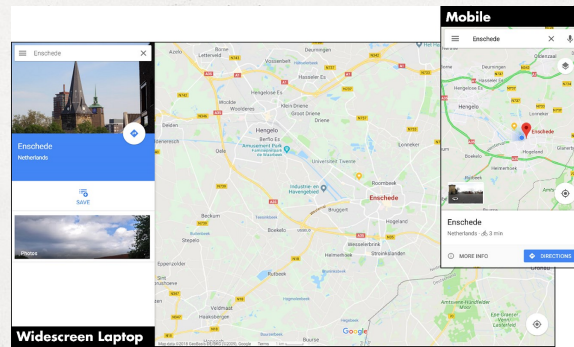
Mobile

Enschede

Enschede
Netherlands

SAVE

Photos

Lattrop
Deurningen
Losser
Hengelo
Enschede
Oldenzaal
Borne
Boekelo
Glanerbrug
Hengevelde
Neede
Delden
Oele
Hasselo
Twekkelo
Universiteit Twente
Industrie- en Havengebied
Roombeek
Lonneker
Brugpont
Hogeland
Beckum
Stepelo
Usselo
Helmerhoek
Stroinkslanden
Buurse
Haaksbergen
Veldmaat
Eppenzolder
Rutbeek
Boekelo
Overdinkel
Wooldrik
Vossebelt
Hasseler Es
Groot Driene
Hengelosche Es
Woolderes
Mekkelhorst
Attractiepark Twente
Amtsvenn Hündfelder Moor
Gildehaus

Google
Map data ©2019 GeoBasis-DE/BKG (©2009), Google Terms

Enschede
Netherlands 3 min
MORE INFO
DIRECTIONS

Widescreen Laptop